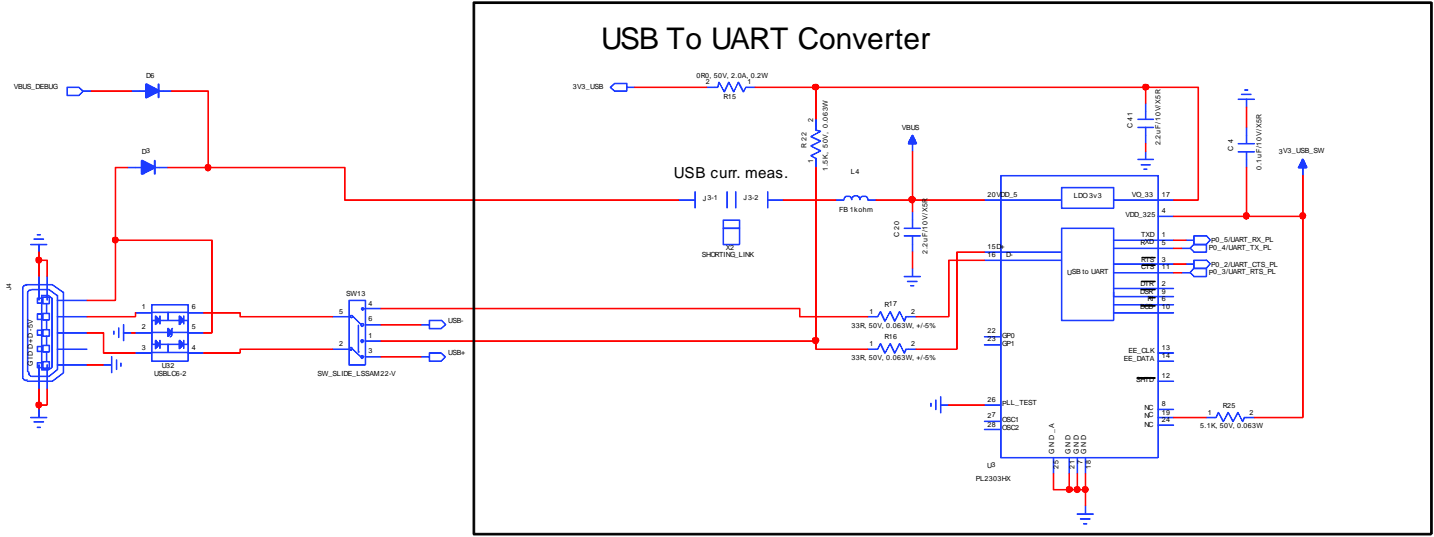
USB To UART Converter

VBUS_DEBUG
D6
D3
J4
GND D+ D- 5V
U32
USBLC6-2
1 6
2 5
3 4
SW13
SW_SLIDE_LSSAM22-V
5 4
6
2 1
3
USB-
USB+
3V3_USB
0R0, 50V, 2.0A, 0.2W
2 1
R15
R 22
2
1.5K, 50V, 0.063W
VBUS
USB curr. meas.
J3-1
J3-2
X2
SHORTING_LINK
L4
FB 1kohm
C 20
2.2uF/10V/X5R
C 41
2.2uF/10V/X5R
C 4
0.1uF/10V/X5R
3V3_USB_SW
R17
1 2
33R, 50V, 0.063W, +/-5%
R16
1 2
33R, 50V, 0.063W, +/-5%
20 VDD_5
LDO 3v3
VO_33 17
VDD_325 4
15 D+
16 D-
USB to UART
TXD 1
RXD 5
RTS 3
CTS 11
DTR 2
DSR 9
RI 6
DCD 10
P0_5/UART_RX_PL
P0_4/UART_TX_PL
P0_2/UART_CTS_PL
P0_3/UART_RTS_PL
22 GP0
23 GP1
EE_CLK 13
EE_DATA 14
SHTD 12
26 PLL_TEST
27 OSC1
28 OSC2
NC 8
NC 19
NC 24
R25
1 2
5.1K, 50V, 0.063W
GND_A
GND
GND
GND
25 21 7 18
U3
PL2303HX